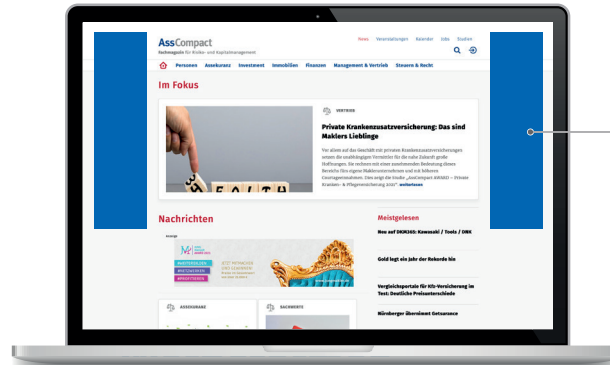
AssCompact
Fachmagazin für Risiko- und Kapitalmanagement

News Veranstaltungen Kalender Jobs Studien

Personen Assekuranz Investment Immobilien Finanzen Management & Vertrieb Steuern & Recht

Im Fokus

VERTRIEB

Private Krankenzusatzversicherung: Das sind Maklers Lieblinge

Vor allem auf das Geschäft mit privaten Krankenzusatzversicherungen setzen die unabhängigen Vermittler für die nahe Zukunft große Hoffnungen. Sie rechnen mit einer zunehmenden Bedeutung dieses Bereichs fürs eigene Maklerunternehmen und mit höheren Courtageeinnahmen. Dies zeigt die Studie „AssCompact AWARD – Private Kranken- & Pflegeversicherung 2021“. weiterlesen

Nachrichten

Anzeige

Meistgelesen

Neu auf DKM365: Kawasaki / Tools / DNK

Gold legt ein Jahr der Rekorde hin

Vergleichsportale für Kfz-Versicherung im Test: Deutliche Preisunterschiede

Nürnberger übernimmt Getsurance

ASSEKURANZ

SACHWERTE